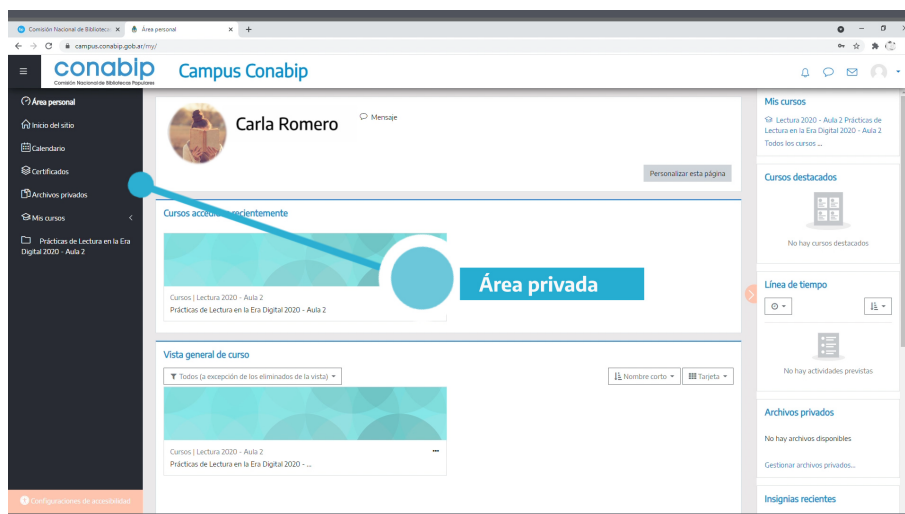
Comisión Nacional de Bibliotecas | Área personal | +

campus.conabip.gob.ar/my/

conabip
Comisión Nacional de Bibliotecas Populares

Campus Conabip

Área personal
Inicio del sitio
Calendario
Certificados
Archivos privados
Mis cursos
Prácticas de Lectura en la Era Digital 2020 - Aula 2

Configuraciones de accesibilidad

Carla Romero
Mensaje

Personalizar esta página

Cursos accedidos recientemente

Cursos | Lectura 2020 - Aula 2
Prácticas de Lectura en la Era Digital 2020 - Aula 2

Área privada

Vista general de curso

Todos (a excepción de los eliminados de la vista)
Nombre corto
Tarjeta

Cursos | Lectura 2020 - Aula 2
Prácticas de Lectura en la Era Digital 2020 - ...

Mis cursos
Lectura 2020 - Aula 2 Prácticas de Lectura en la Era Digital 2020 - Aula 2
Todos los cursos ...

Cursos destacados
No hay cursos destacados

Línea de tiempo
No hay actividades previstas

Archivos privados
No hay archivos disponibles
Gestionar archivos privados...

Insignias recientes